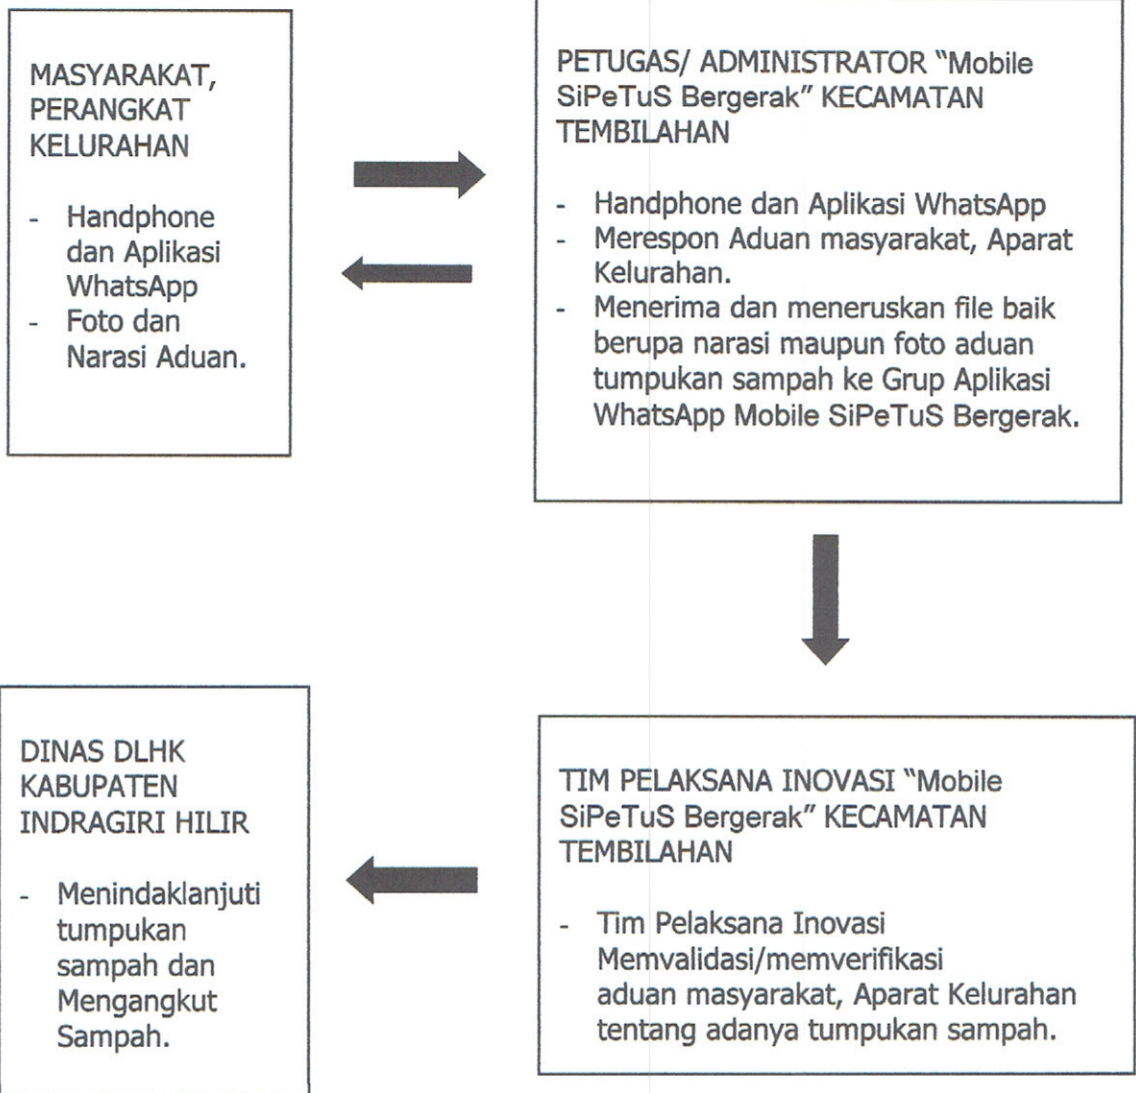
MASYARAKAT, PERANGKAT KELURAHAN

- Handphone dan Aplikasi WhatsApp
- Foto dan Narasi Aduan.

PETUGAS/ ADMINISTRATOR "Mobile SiPeTuS Bergerak" KECAMATAN TEMBILAHAN

- Handphone dan Aplikasi WhatsApp
- Merespon Aduan masyarakat, Aparat Kelurahan.
- Menerima dan meneruskan file baik berupa narasi maupun foto aduan tumpukan sampah ke Grup Aplikasi WhatsApp Mobile SiPeTuS Bergerak.

TIM PELAKSANA INOVASI "Mobile SiPeTuS Bergerak" KECAMATAN TEMBILAHAN

- Tim Pelaksana Inovasi Memvalidasi/memverifikasi aduan masyarakat, Aparat Kelurahan tentang adanya tumpukan sampah.

DINAS DLHK KABUPATEN INDRAGIRI HILIR

- Menindaklanjuti tumpukan sampah dan Mengangkut Sampah.